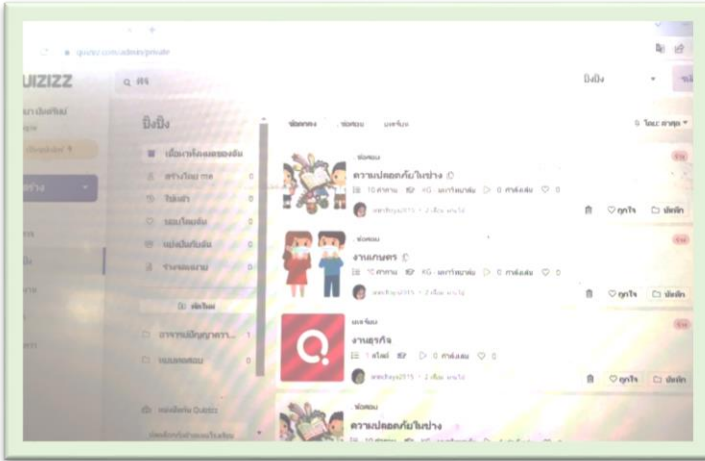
quizizz.com/admin/private

UIZIZZ

Q ค้น

ปิ๋งปิ๋ง

ปิ๋งปิ๋ง

เนื้อหาทั้งหมดของฉัน

สร้างโดย me

ใช้แล้ว

ชอบโดยฉัน

แบ่งปันกับฉัน

ถังขยะ

ห้องสมุด

บทเรียน

ความปลอดภัยในบ้าน

10 คำถาม

งานเกษตร

10 คำถาม

บทเรียน

งานธุรกิจ

1 สไลด์

0 การเล่น

ถูกใจ

บันทึก

ห้องสมุด

ความปลอดภัยในบ้าน

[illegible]